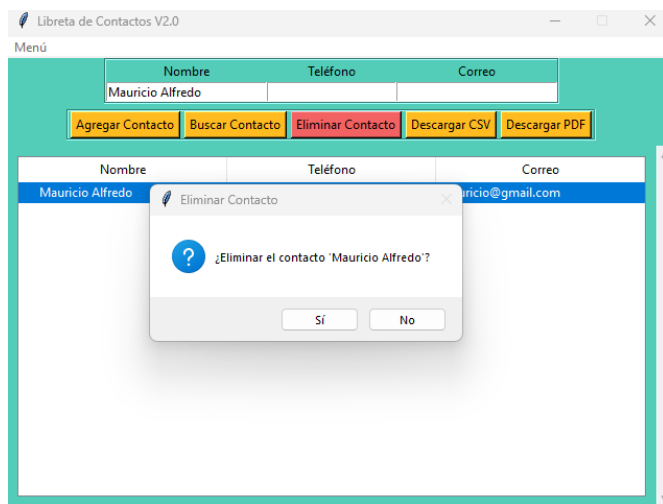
Libreta de Contactos V2.0

Menú

| Nombre | Teléfono | Correo |
|---|---|---|
| Mauricio Alfredo | | |

Agregar Contacto Buscar Contacto Eliminar Contacto Descargar CSV Descargar PDF

| Nombre | Teléfono | Correo |
|---|---|---|
| Mauricio Alfredo | | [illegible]ricio@gmail.com |

Eliminar Contacto

¿Eliminar el contacto 'Mauricio Alfredo'?

Sí No